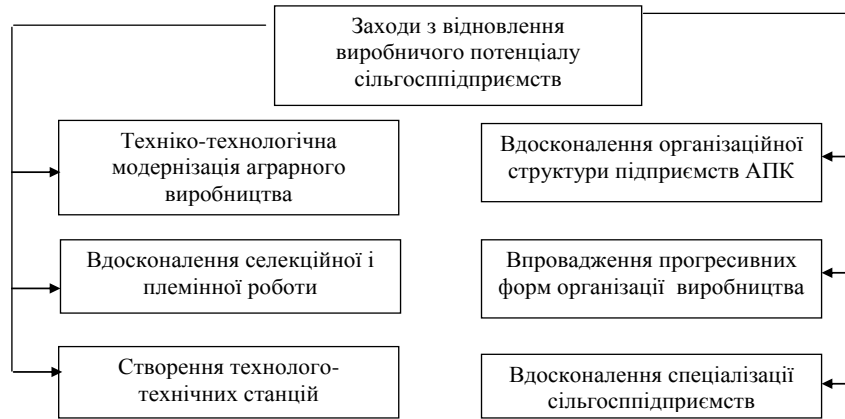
Заходи з відновлення виробничого потенціалу сільгосппідприємств

Техніко-технологічна модернізація аграрного виробництва

Вдосконалення селекційної і племінної роботи

Створення технолого-технічних станцій

Вдосконалення організаційної структури підприємств АПК

Впровадження прогресивних форм організації виробництва

Вдосконалення спеціалізації сільгосппідприємств